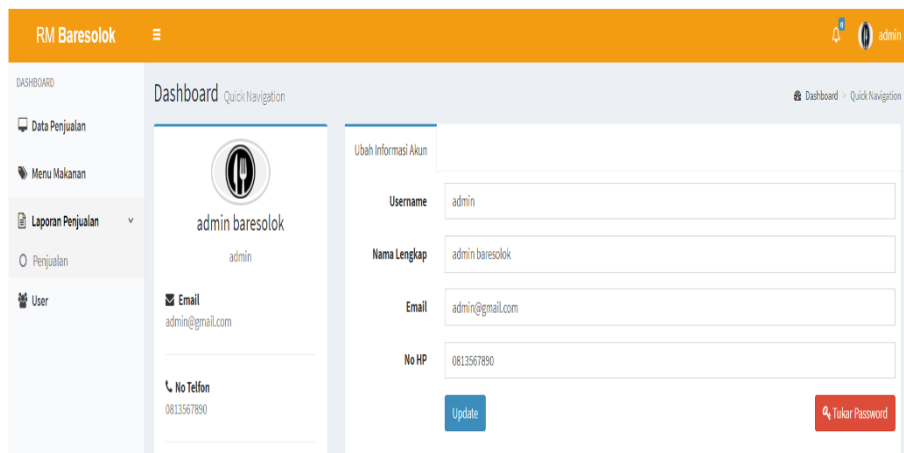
RM Baresolok

0

admin

DASHBOARD

Data Penjualan

Menu Makanan

Laporan Penjualan

Penjualan

User

Dashboard Quick Navigation

Dashboard > Quick Navigation

admin baresolok

admin

Email
admin@gmail.com

No Telfon
0813567890

Ubah Informasi Akun

Username admin

Nama Lengkap admin baresolok

Email admin@gmail.com

No HP 0813567890

Update

Tukar Password